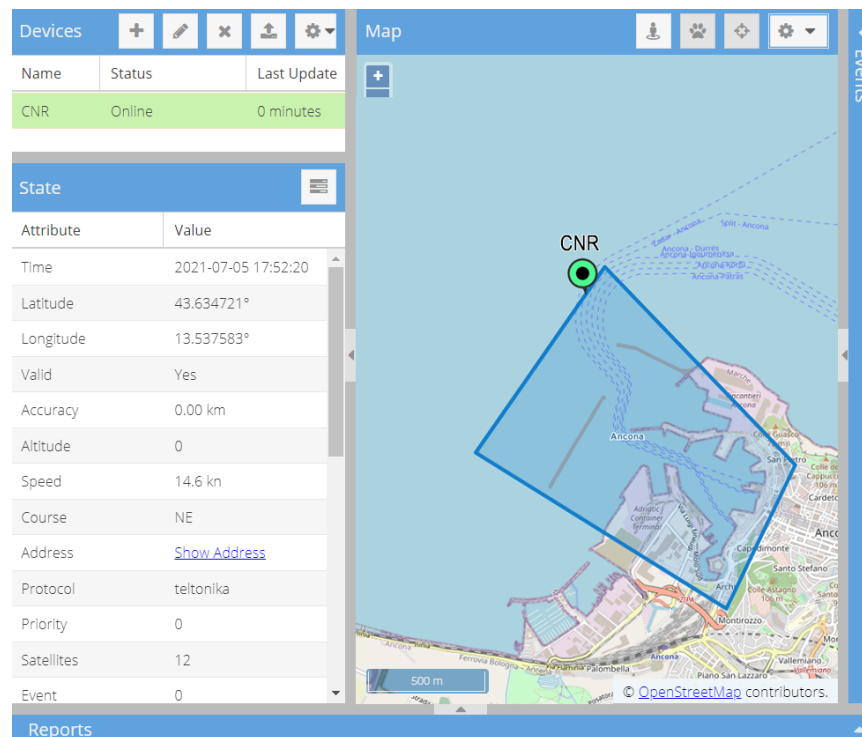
Devices

| Name | Status | Last Update |
|---|---|---|
| CNR | Online | 0 minutes |

State

| Attribute | Value |
|---|---|
| Time | 2021-07-05 17:52:20 |
| Latitude | 43.634721° |
| Longitude | 13.537583° |
| Valid | Yes |
| Accuracy | 0.00 km |
| Altitude | 0 |
| Speed | 14.6 kn |
| Course | NE |
| Address | Show Address |
| Protocol | teltonika |
| Priority | 0 |
| Satellites | 12 |
| Event | 0 |

Map

+
−

CNR

Split - Ancona
Ancona - Durrës
Ancona Igoumenitsa
Ancona Patras
Marche
Ancona
Adriatic Container Terminal
San Pietro
Colle Guasco
Capodimonte
Santo Stefano
Cardeto
Colle Astagno
Archi
Montirozzo
Piano San Lazzaro
Vallemiano
Ferrovia Bologna - Ancona
Palombella
Ancona

500 m

© OpenStreetMap contributors.

Events

Reports